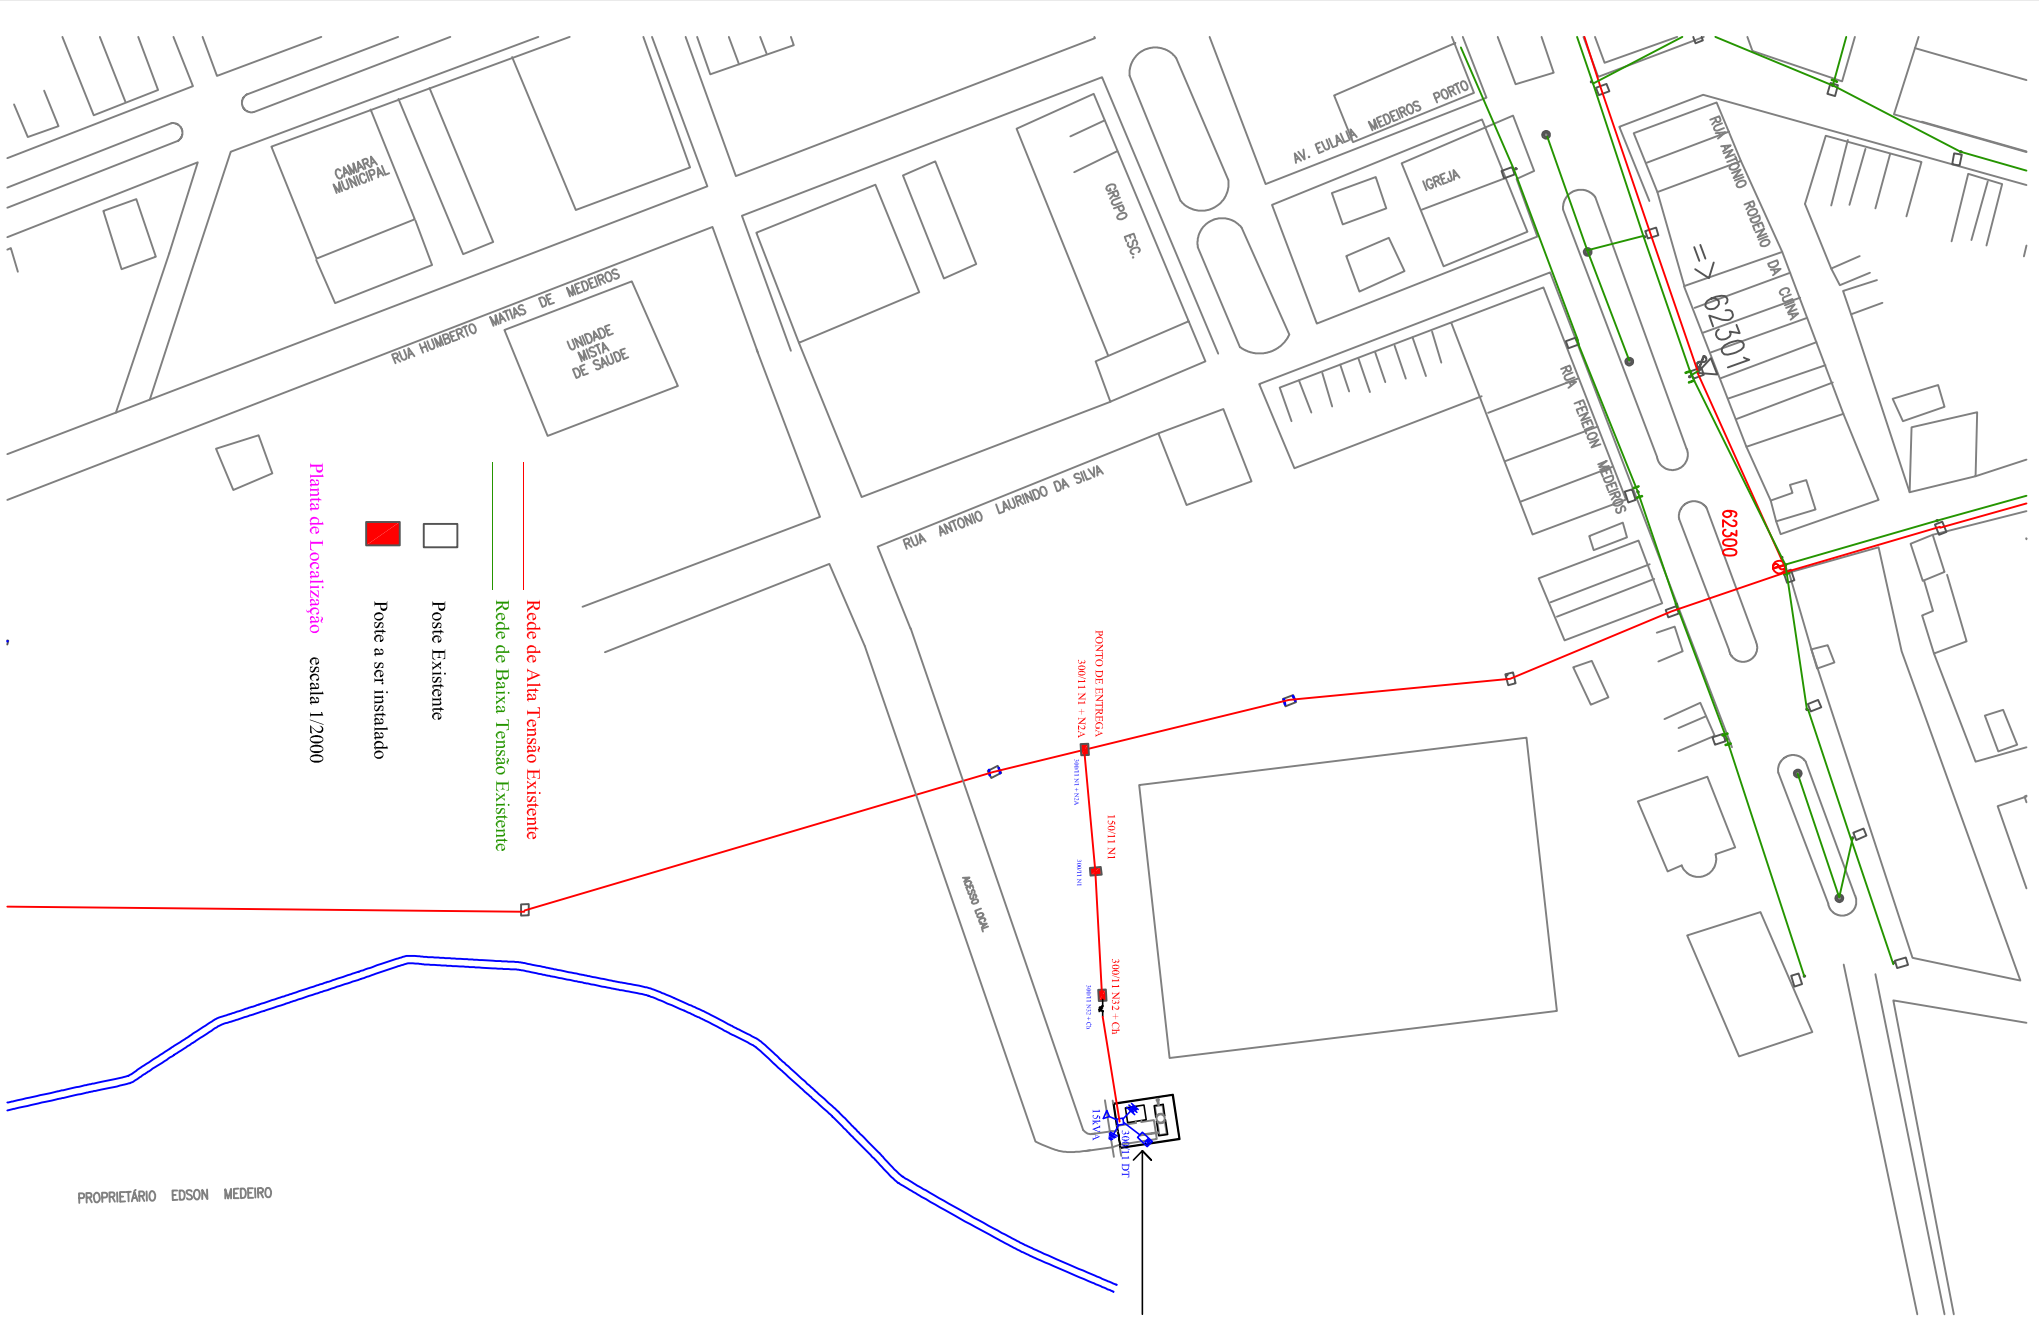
CAMARA MUNICIPAL

RUA HUMBERTO MATIAS DE MEDEIROS

UNIDADE MISTA DE SAUDE

GRUPO ESC.

AV. EULALIA MEDEIROS PORTO

IGREJA

RUA ANTONIO RODENIO DA CUNHA

=> 62301

RUA FENELON MEDEIROS

62300

RUA ANTONIO LAURINDO DA SILVA

Rede de Alta Tensão Existente

Rede de Baixa Tensão Existente

Poste Existente

Poste a ser instalado

Planta de Localização escala 1/2000

PONTO DE ENTREGA 300/11 N1 + N2A

150/11 N1

300/11 N2 + Ch

ACESSO LOCAL

15kVA

300/11 DT

PROPRIETÁRIO EDSON MEDEIRO